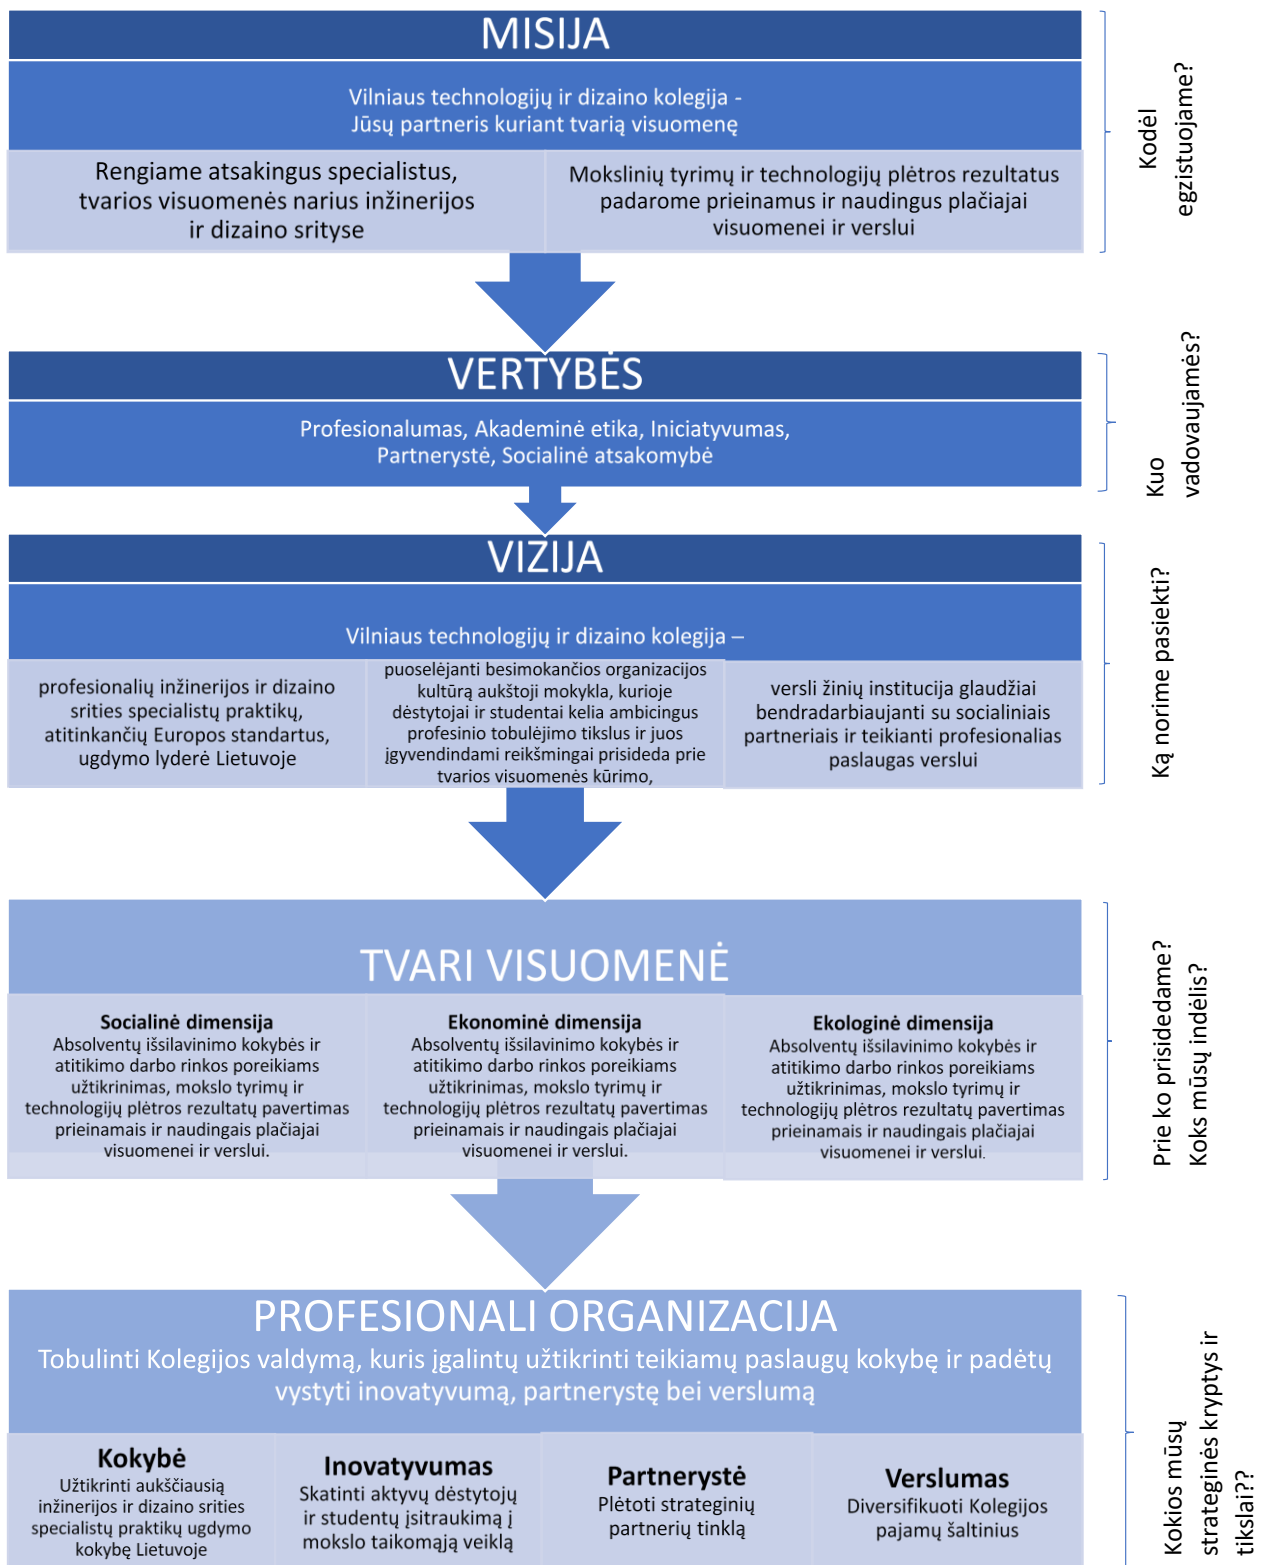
MISIJA

Vilniaus technologijų ir dizaino kolegija - Jūsų partneris kuriant tvarią visuomenę

Rengiame atsakingus specialistus, tvarios visuomenės narius inžinerijos ir dizaino srityse

Mokslinių tyrimų ir technologijų plėtros rezultatus padarome prieinamus ir naudingus plačiajai visuomenei ir verslui

Kodėl egzistuojame?

VERTYBĖS

Profesionalumas, Akademinė etika, Iniciatyvumas, Partnerystė, Socialinė atsakomybė

Kuo vadovaujamės?

VIZIJA

Vilniaus technologijų ir dizaino kolegija –

profesionalių inžinerijos ir dizaino srities specialistų praktikų, atitinkančių Europos standartus, ugdymo lyderė Lietuvoje

puoselėjanti besimokančios organizacijos kultūrą aukštoji mokykla, kurioje dėstytojai ir studentai kelia ambicingus profesinio tobulėjimo tikslus ir juos įgyvendindami reikšmingai prisideda prie tvarios visuomenės kūrimo,

versli žinių institucija glaudžiai bendradarbiaujanti su socialiniais partneriais ir teikianti profesionalias paslaugas verslui

Ką norime pasiekti?

TVARI VISUOMENĖ

Socialinė dimensija
Absolventų išsilavinimo kokybės ir atitikimo darbo rinkos poreikiams užtikrinimas, mokslo tyrimų ir technologijų plėtros rezultatų pavertimas prieinamais ir naudingais plačiajai visuomenei ir verslui.

Ekonominė dimensija
Absolventų išsilavinimo kokybės ir atitikimo darbo rinkos poreikiams užtikrinimas, mokslo tyrimų ir technologijų plėtros rezultatų pavertimas prieinamais ir naudingais plačiajai visuomenei ir verslui.

Ekologinė dimensija
Absolventų išsilavinimo kokybės ir atitikimo darbo rinkos poreikiams užtikrinimas, mokslo tyrimų ir technologijų plėtros rezultatų pavertimas prieinamais ir naudingais plačiajai visuomenei ir verslui.

Prie ko prisidedame? Koks mūsų indėlis?

PROFESIONALI ORGANIZACIJA

Tobulinti Kolegijos valdymą, kuris įgalintų užtikrinti teikiamų paslaugų kokybę ir padėtų vystyti inovatyvumą, partnerystę bei verslumą

Kokybė
Užtikrinti aukščiausią inžinerijos ir dizaino srities specialistų praktikų ugdymo kokybę Lietuvoje

Inovatyvumas
Skatinti aktyvų dėstytojų ir studentų įsitraukimą į mokslo taikomąją veiklą

Partnerystė
Plėtoti strateginių partnerių tinklą

Verslumas
Diversifikuoti Kolegijos pajamų šaltinius

Kokios mūsų strateginės kryptys ir tikslai??